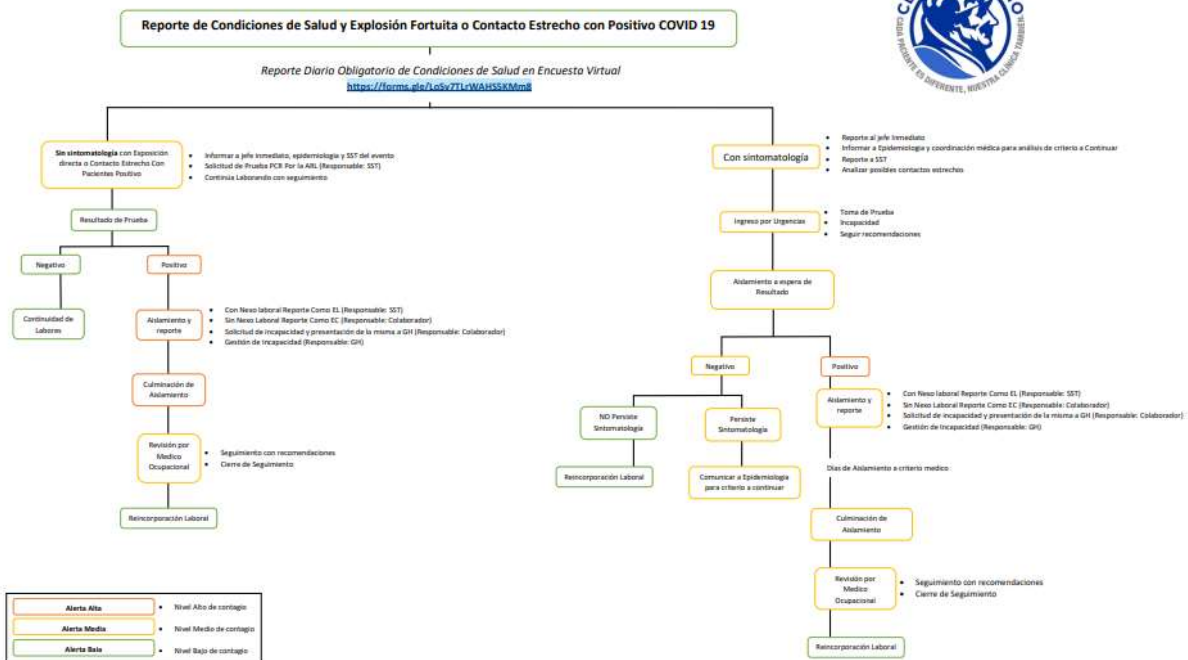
Reporte de Condiciones de Salud y Explosión Fortuita o Contacto Estrecho con Positivo COVID 19

CADA PACIENTE ES DIFERENTE, NUESTRA CLÍNICA TAMBIÉN

Reporte Diario Obligatorio de Condiciones de Salud en Encuesta Virtual
https://forms.gle/LoSy7TLrWAHS5KMm8

**Sin sintomatología** con Exposición directa o Contacto Estrecho Con Pacientes Positivo

- Informar a jefe inmediato, epidemiologia y SST del evento
- Solicitud de Prueba PCR Por la ARL (Responsable: SST)
- Continúa Laborando con seguimiento

Resultado de Prueba

Negativo

Continuidad de Labores

Positivo

Aislamiento y reporte

- Con Nexo laboral Reporte Como EL (Responsable: SST)
- Sin Nexo Laboral Reporte Como EC (Responsable: Colaborador)
- Solicitud de incapacidad y presentación de la misma a GH (Responsable: Colaborador)
- Gestión de Incapacidad (Responsable: GH)

Culminación de Aislamiento

Revisión por Medico Ocupacional

- Seguimiento con recomendaciones
- Cierre de Seguimiento

Reincorporación Laboral

Con sintomatología

- Reporte al jefe Inmediato
- Informar a Epidemiologia y coordinación médica para análisis de criterio a Continuar
- Reporte a SST
- Analizar posibles contactos estrechos

Ingreso por Urgencias

- Toma de Prueba
- Incapacidad
- Seguir recomendaciones

Aislamiento a espera de Resultado

Negativo

NO Persiste Sintomatología

Reincorporación Laboral

Persiste Sintomatología

Comunicar a Epidemiologia para criterio a continuar

Positivo

Aislamiento y reporte

- Con Nexo laboral Reporte Como EL (Responsable: SST)
- Sin Nexo Laboral Reporte Como EC (Responsable: Colaborador)
- Solicitud de incapacidad y presentación de la misma a GH (Responsable: Colaborador)
- Gestión de Incapacidad (Responsable: GH)

Días de Aislamiento a criterio medico

Culminación de Aislamiento

Revisión por Medico Ocupacional

- Seguimiento con recomendaciones
- Cierre de Seguimiento

Reincorporación Laboral

Alerta Alta
- Nivel Alto de contagio

Alerta Media
- Nivel Medio de contagio

Alerta Baja
- Nivel Bajo de contagio